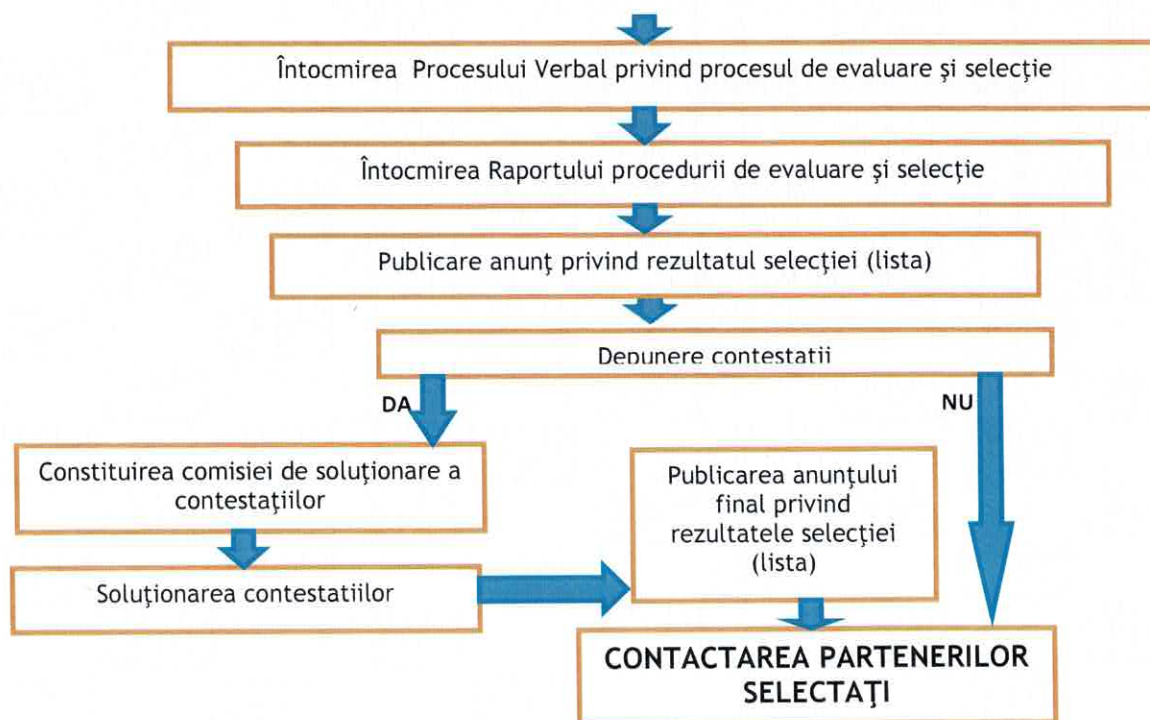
Întocmirea Procesului Verbal privind procesul de evaluare şi selecţie

Întocmirea Raportului procedurii de evaluare şi selecţie

Publicare anunţ privind rezultatul selecţiei (lista)

Depunere contestatii

DA

NU

Constituirea comisiei de soluţionare a contestaţiilor

Soluţionarea contestatiilor

Publicarea anunţului final privind rezultatele selecţiei (lista)

CONTACTAREA PARTENERILOR SELECTAŢI